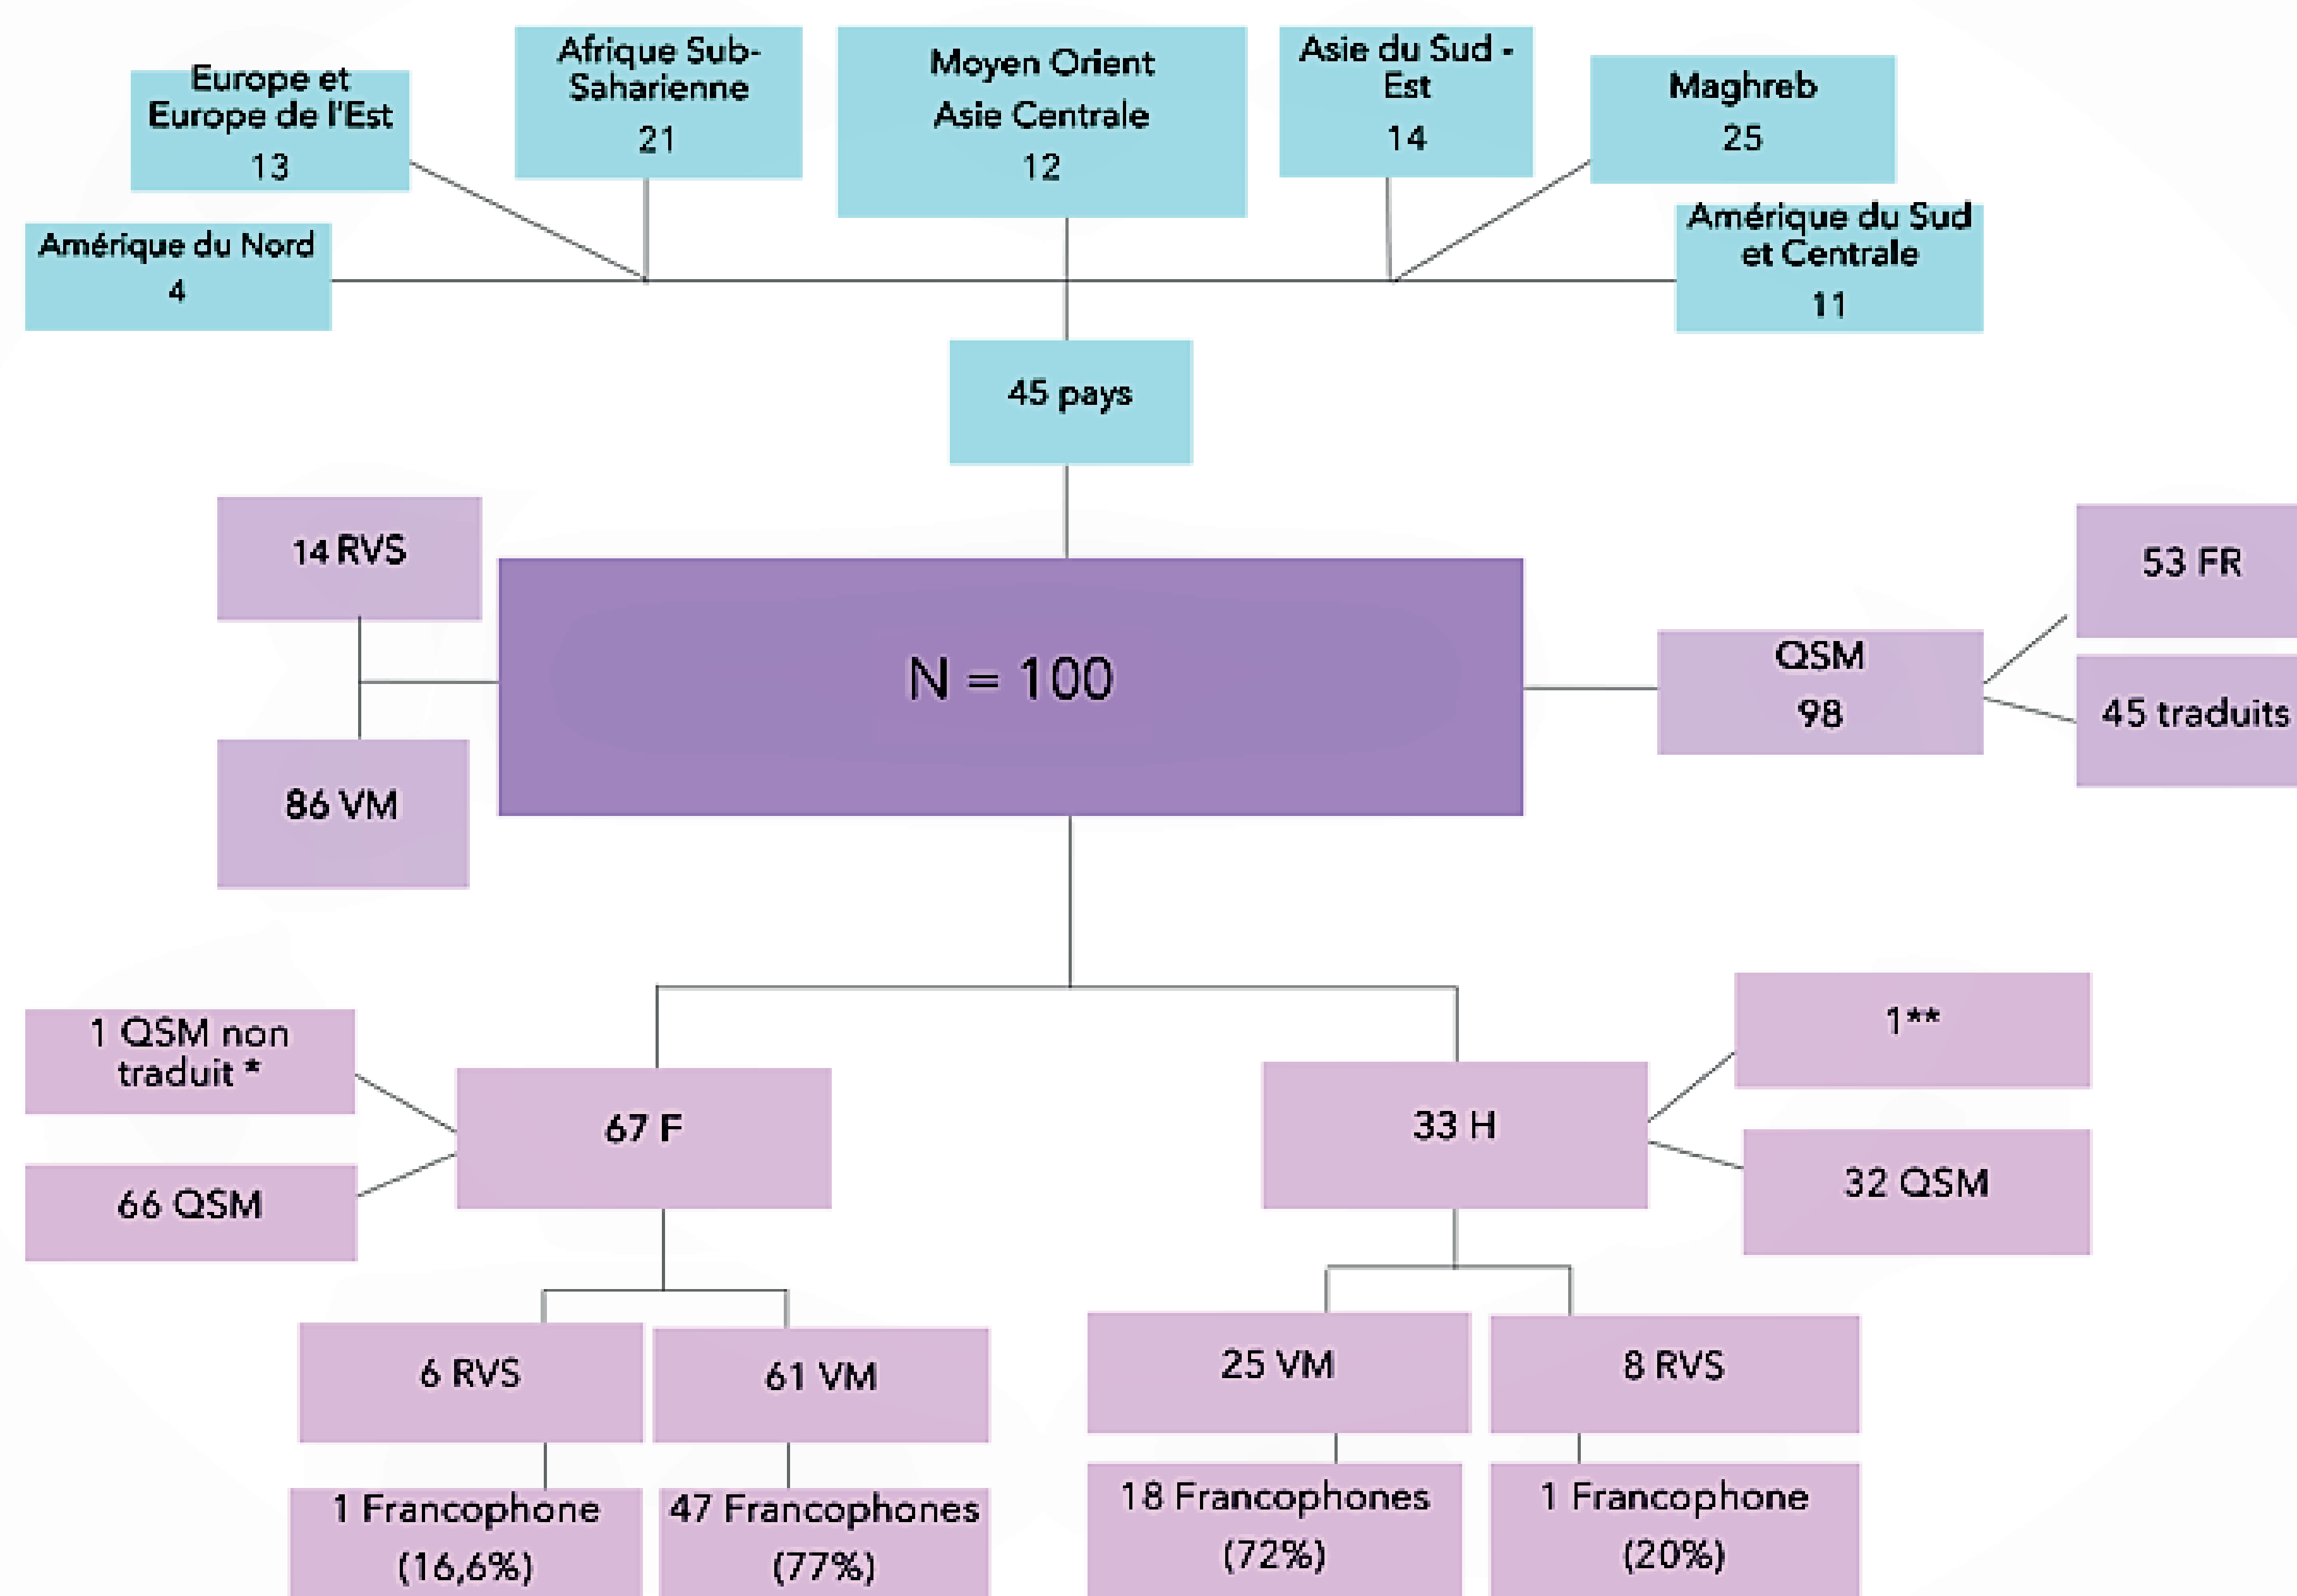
Europe et Europe de l'Est
13

Afrique Sub-Saharienne
21

Moyen Orient
Asie Centrale
12

Asie du Sud - Est
14

Maghreb
25

Amérique du Nord
4

Amérique du Sud et Centrale
11

45 pays

14 RVS

N = 100

53 FR

QSM
98

45 traduits

86 VM

1 QSM non traduit *

67 F

33 H

1**

66 QSM

32 QSM

6 RVS

61 VM

25 VM

8 RVS

1 Francophone
(16,6%)

47 Francophones
(77%)

18 Francophones
(72%)

1 Francophone
(20%)